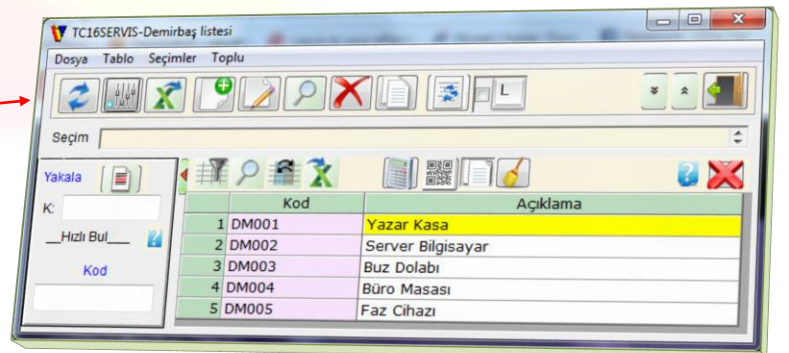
TC16SERVIS-Demirbaş listesi

Dosya Tablo Seçimler Toplu

L

Seçim

Yakala

K:

__Hızlı Bul___

Kod

|  | Kod | Açıklama |
|---|---|---|
| 1 | DM001 | Yazar Kasa |
| 2 | DM002 | Server Bilgisayar |
| 3 | DM003 | Buz Dolabı |
| 4 | DM004 | Büro Masası |
| 5 | DM005 | Faz Cihazı |